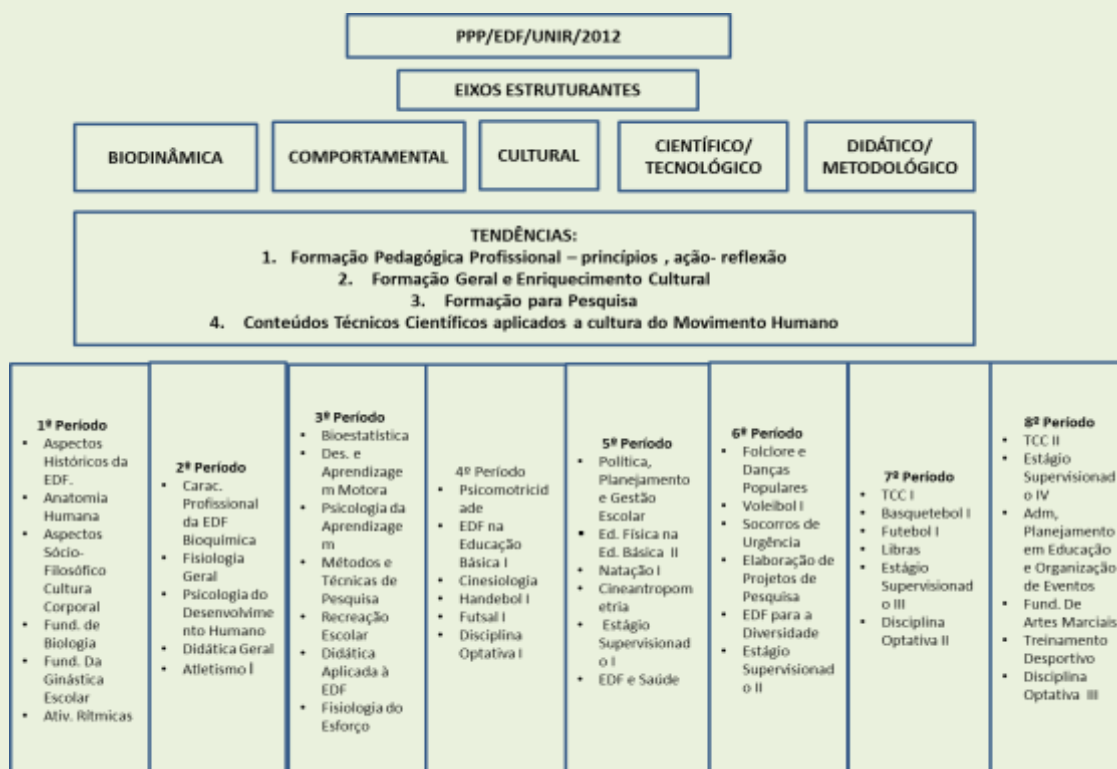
PPP/EDF/UNIR/2012

EIXOS ESTRUTURANTES

BIODINÂMICA

COMPORTAMENTAL

CULTURAL

CIENTÍFICO/ TECNOLÓGICO

DIDÁTICO/ METODOLÓGICO

TENDÊNCIAS:
1. Formação Pedagógica Profissional – princípios , ação- reflexão
2. Formação Geral e Enriquecimento Cultural
3. Formação para Pesquisa
4. Conteúdos Técnicos Científicos aplicados a cultura do Movimento Humano

1º Período
• Aspectos Históricos da EDF.
• Anatomia Humana
• Aspectos Sócio-Filosófico Cultura Corporal
• Fund. de Biologia
• Fund. Da Ginástica Escolar
• Ativ. Rítmicas

2º Período
• Carac. Profissional da EDF Bioquímica
• Fisiologia Geral
• Psicologia do Desenvolvimento Humano
• Didática Geral
• Atletismo I

3º Período
• Bioestatística
• Des. e Aprendizagem Motora
• Psicologia da Aprendizagem
• Métodos e Técnicas de Pesquisa
• Recreação Escolar
• Didática Aplicada à EDF
• Fisiologia do Esforço

4º Período
• Psicomotricidade
• EDF na Educação Básica I
• Cinesiologia
• Handebol I
• Futsal I
• Disciplina Optativa I

5º Período
• Política, Planejamento e Gestão Escolar
• Ed. Física na Ed. Básica II
• Natação I
• Cineantropometria
• Estágio Supervisionado I
• EDF e Saúde

6º Período
• Folclore e Danças Populares
• Voleibol I
• Socorros de Urgência
• Elaboração de Projetos de Pesquisa
• EDF para a Diversidade
• Estágio Supervisionado II

7º Período
• TCC I
• Basquetebol I
• Futebol I
• Libras
• Estágio Supervisionado III
• Disciplina Optativa II

8º Período
• TCC II
• Estágio Supervisionado IV
• Adm, Planejamento em Educação e Organização de Eventos
• Fund. De Artes Marciais
• Treinamento Desportivo
• Disciplina Optativa III